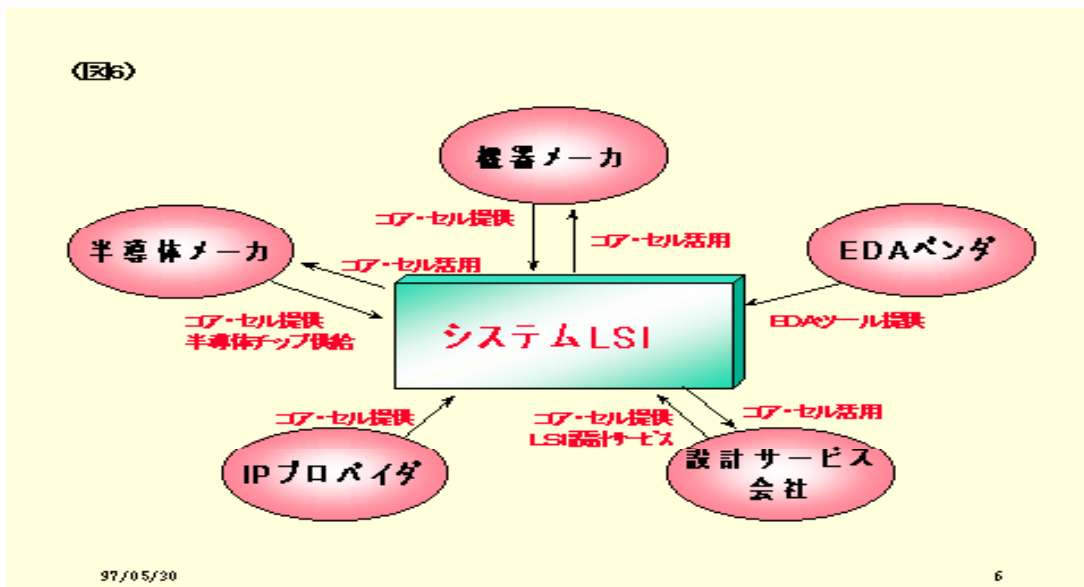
(図6)

機器メーカ

コア・セル提供

コア・セル活用

半導体メーカ

コア・セル活用

EDAベンダ

コア・セル提供
半導体チップ供給

システムLSI

EDAツール提供

コア・セル提供

コア・セル提供
LSI設計サービス

コア・セル活用

IPプロバイダ

設計サービス
会社

97/05/30

6